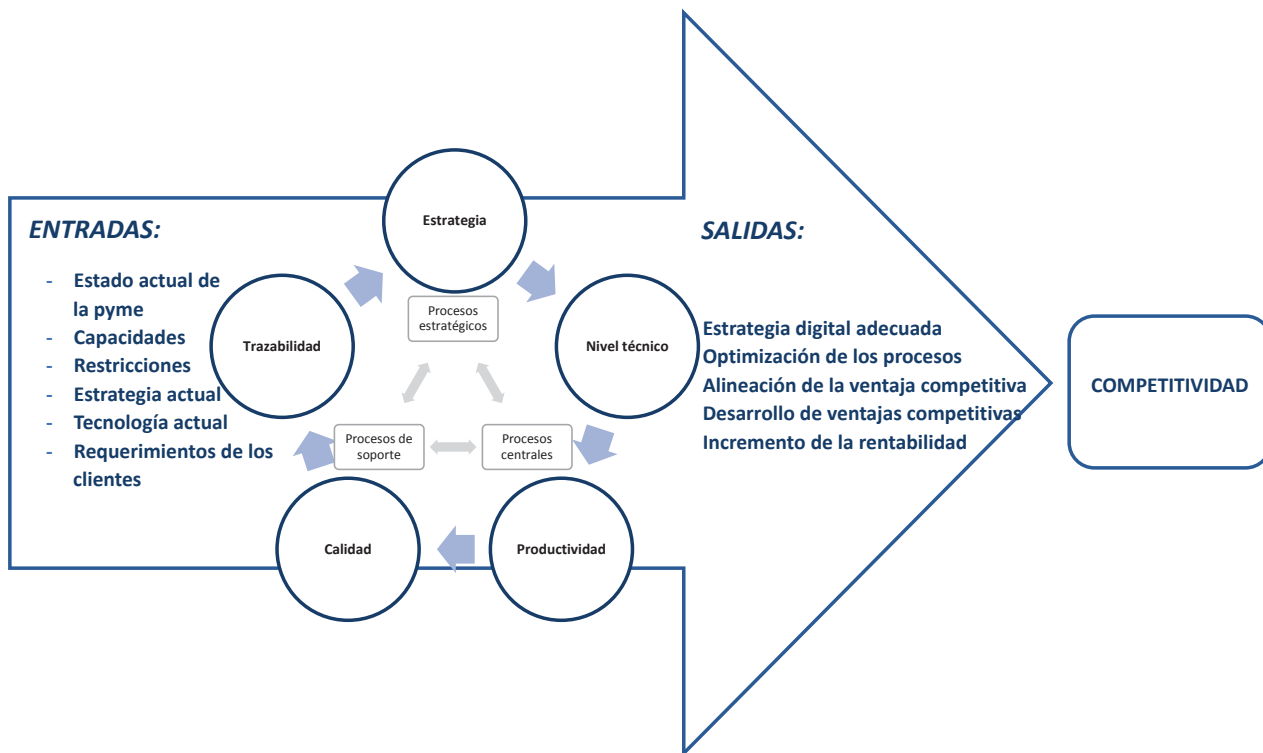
ENTRADAS:

- Estado actual de la pyme
- Capacidades
- Restricciones
- Estrategia actual
- Tecnología actual
- Requerimientos de los clientes

Estrategia

Nivel técnico

Productividad

Calidad

Trazabilidad

Procesos estratégicos

Procesos centrales

Procesos de soporte

SALIDAS:

Estrategia digital adecuada
Optimización de los procesos
Alineación de la ventaja competitiva
Desarrollo de ventajas competitivas
Incremento de la rentabilidad

COMPETITIVIDAD